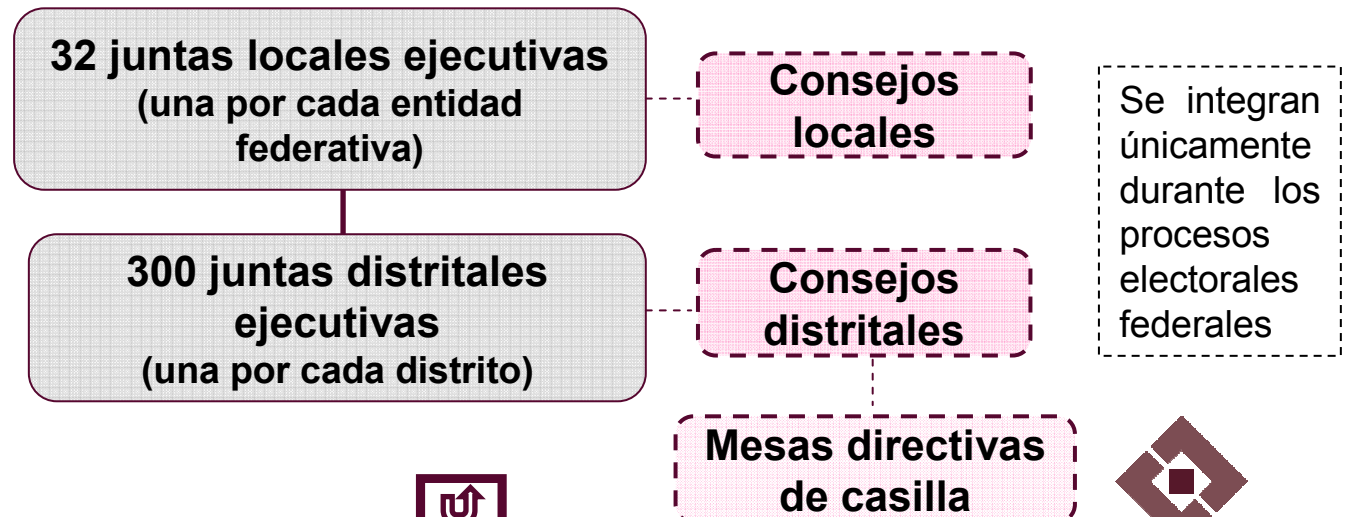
32 juntas locales ejecutivas (una por cada entidad federativa)

Consejos locales

Se integran únicamente durante los procesos electorales federales

300 juntas distritales ejecutivas (una por cada distrito)

Consejos distritales

Mesas directivas de casilla